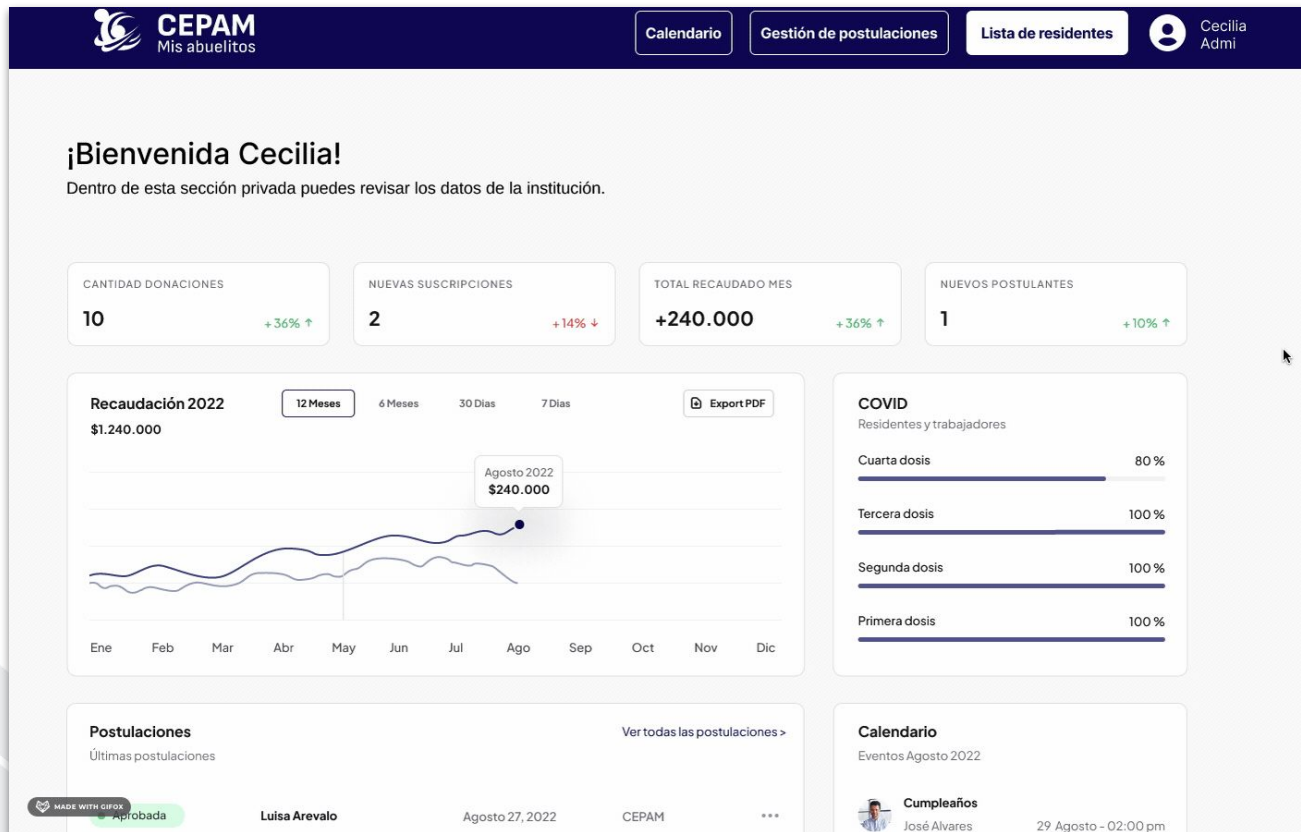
CEPAM
Mis abuelitos

Calendario
Gestión de postulaciones
Lista de residentes
Cecilia
Admi

¡Bienvenida Cecilia!
Dentro de esta sección privada puedes revisar los datos de la institución.

CANTIDAD DONACIONES
10
+36% ↑

NUEVAS SUSCRIPCIONES
2
+14% ↓

TOTAL RECAUDADO MES
+240.000
+36% ↑

NUEVOS POSTULANTES
1
+10% ↑

Recaudación 2022
$1.240.000
12 Meses
6 Meses
30 Dias
7 Dias
Export PDF
Agosto 2022
$240.000
Ene Feb Mar Abr May Jun Jul Ago Sep Oct Nov Dic

COVID
Residentes y trabajadores
Cuarta dosis 80 %
Tercera dosis 100 %
Segunda dosis 100 %
Primera dosis 100 %

Postulaciones
Últimas postulaciones
Ver todas las postulaciones >
MADE WITH GIFOX
Aprobada
Luisa Arevalo
Agosto 27, 2022
CEPAM
...

Calendario
Eventos Agosto 2022
Cumpleaños
José Alvares
29 Agosto - 02:00 pm